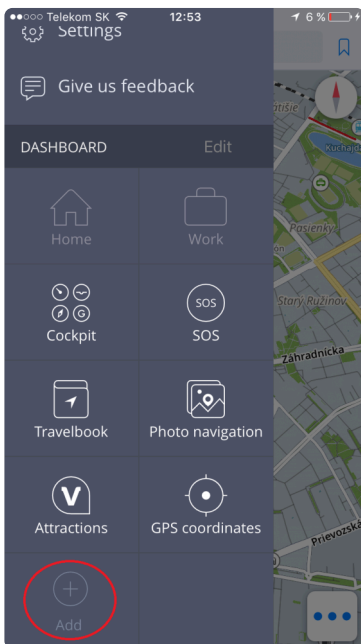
●●○○○ Telekom SK 12:53 6 %

Settings

Give us feedback

DASHBOARD Edit

Home

Work

Cockpit

SOS

SOS

Travelbook

Photo navigation

V

Attractions

GPS coordinates

Add

átiše

Kuchajda

Pasienky

Starý Ružinov

Záhradnícka

Prievozská